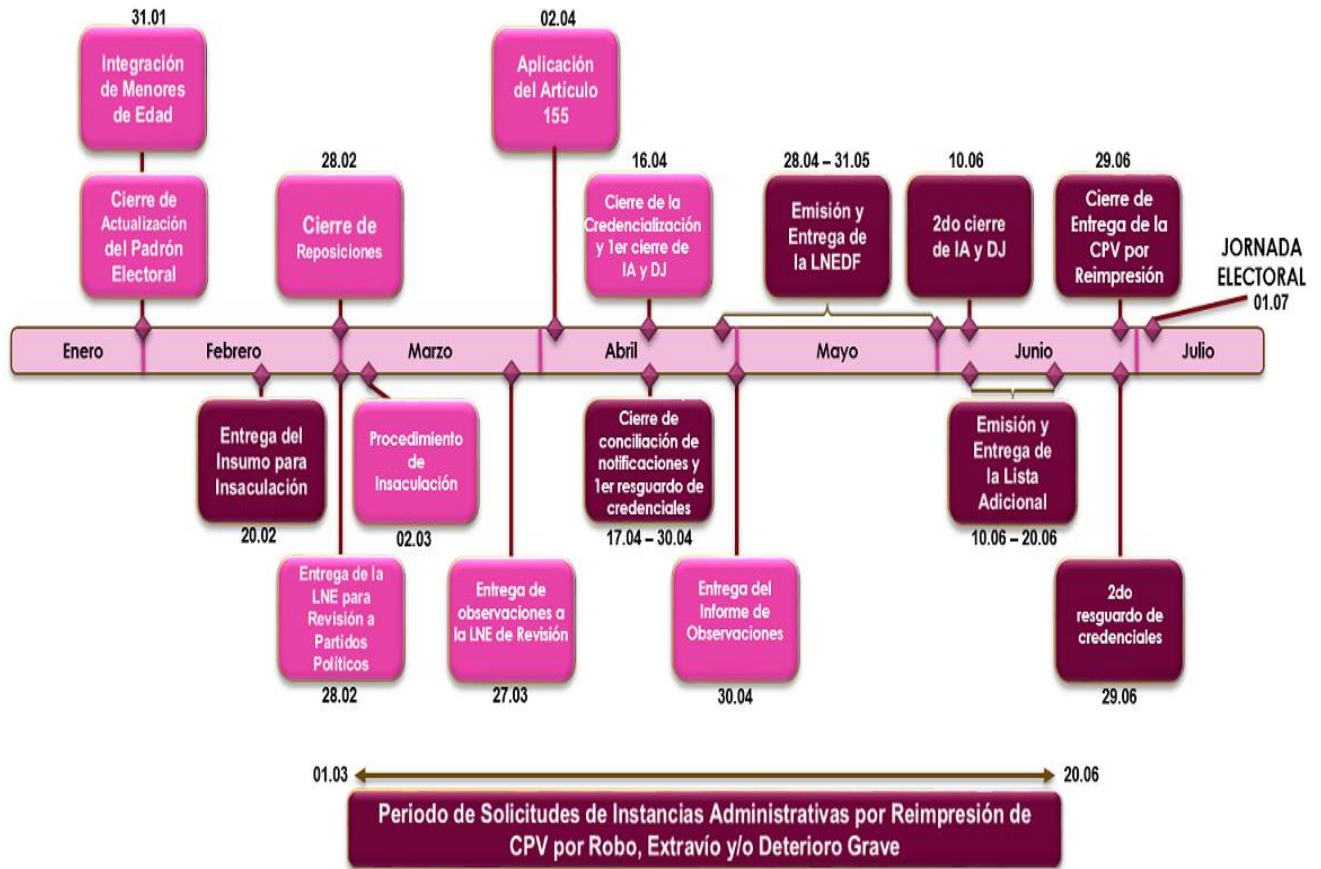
31.01
Integración de Menores de Edad

Cierre de Actualización del Padrón Electoral

28.02
Cierre de Reposiciones

02.04
Aplicación del Artículo 155

16.04
Cierre de la Credencialización y 1er cierre de IA y DJ

28.04 – 31.05
Emisión y Entrega de la LNEDF

10.06
2do cierre de IA y DJ

29.06
Cierre de Entrega de la CPV por Reimpresión

JORNADA ELECTORAL
01.07

Enero
Febrero
Marzo
Abril
Mayo
Junio
Julio

Entrega del Insumo para Insaculación
20.02

Procedimiento de Insaculación
02.03

Entrega de la LNE para Revisión a Partidos Políticos
28.02

Entrega de observaciones a la LNE de Revisión
27.03

Cierre de conciliación de notificaciones y 1er resguardo de credenciales
17.04 – 30.04

Entrega del Informe de Observaciones
30.04

Emisión y Entrega de la Lista Adicional
10.06 – 20.06

2do resguardo de credenciales
29.06

01.03
20.06
Periodo de Solicitudes de Instancias Administrativas por Reimpresión de CPV por Robo, Extravío y/o Deterioro Grave